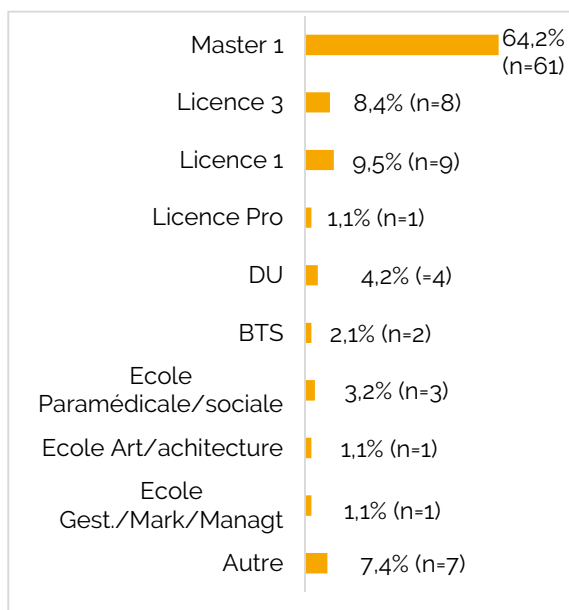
Master 1 64,2% (n=61)
Licence 3 8,4% (n=8)
Licence 1 9,5% (n=9)
Licence Pro 1,1% (n=1)
DU 4,2% (=4)
BTS 2,1% (n=2)
Ecole Paramédicale/sociale 3,2% (n=3)
Ecole Art/achitecture 1,1% (n=1)
Ecole Gest./Mark/Managt 1,1% (n=1)
Autre 7,4% (n=7)